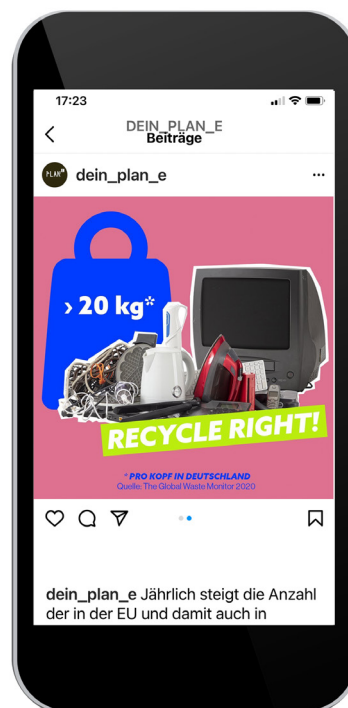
17:23

DEIN_PLAN_E
Beiträge

dein_plan_e

PLAN E

> 20 kg*

RECYCLE RIGHT!

* PRO KOPF IN DEUTSCHLAND
Quelle: The Global Waste Monitor 2020

dein_plan_e Jährlich steigt die Anzahl der in der EU und damit auch in